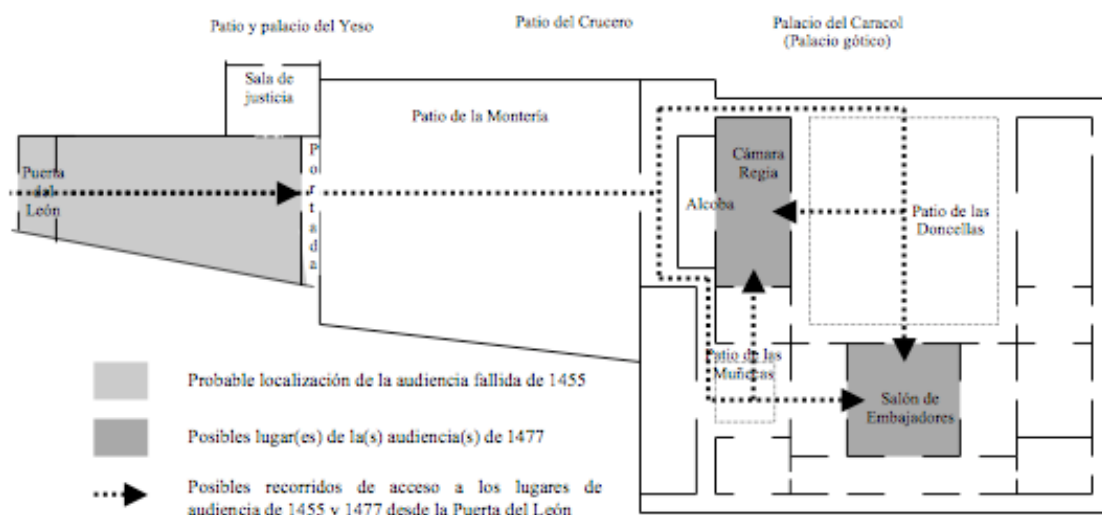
Patio y palacio del Yeso

Patio del Crucero

Palacio del Caracol (Palacio gótico)

Sala de justicia

Patio de la Montería

Puerta del León

Portada

Cámara Regia

Alcoba

Patio de las Doncellas

Patio de las Muñecas

Salón de Embajadores

Probable localización de la audiencia fallida de 1455

Posibles lugar(es) de la(s) audiencia(s) de 1477

Posibles recorridos de acceso a los lugares de audiencia de 1455 y 1477 desde la Puerta del León